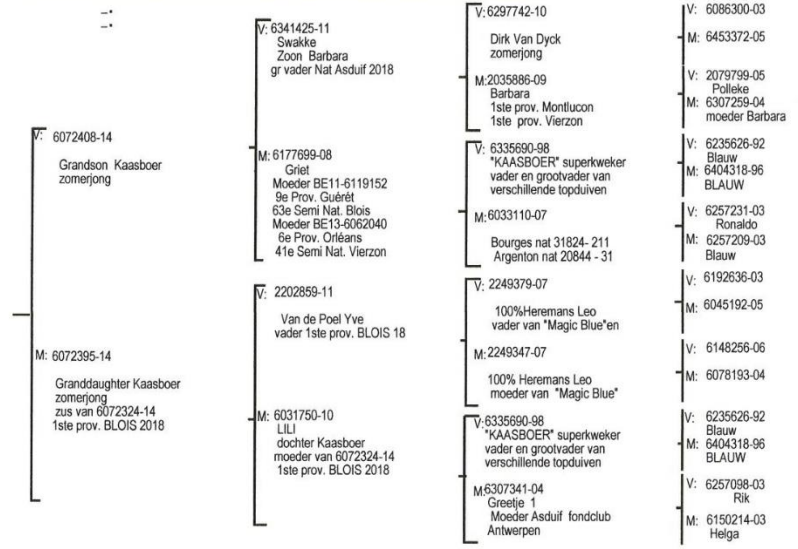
V: 6072408-14
Grandson Kaasboer
zomerjong

M: 6072395-14
Granddaughter Kaasboer
zomerjong
zus van 6072324-14
1ste prov. BLOIS 2018

V: 6341425-11
Swakke
Zoon Barbara
gr vader Nat Asduif 2018

M: 6177699-08
Griet
Moeder BE11-6119152
9e Prov. Guérêt
63e Semi Nat. Blois
Moeder BE13-6062040
6e Prov. Orléans
41e Semi Nat. Vierzon

V: 2202859-11
Van de Poel Yve
vader 1ste prov. BLOIS 18

M: 6031750-10
LILI
dochter Kaasboer
moeder van 6072324-14
1ste prov. BLOIS 2018

V: 6297742-10
Dirk Van Dyck
zomerjong

M: 2035886-09
Barbara
1ste prov. Montlucon
1ste prov. Vierzon

V: 6335690-98
"KAASBOER" superkweker
vader en grootvader van
verschillende topduiven

M: 6033110-07
Bourges nat 31824- 211
Argenton nat 20844 - 31

V: 2249379-07
100%Heremans Leo
vader van "Magic Blue"en

M: 2249347-07
100% Heremans Leo
moeder van "Magic Blue"

V: 6335690-98
"KAASBOER" superkweker
vader en grootvader van
verschillende topduiven

M: 6307341-04
Greetje 1
Moeder Asduif fondclub
Antwerpen

V: 6086300-03
M: 6453372-05
V: 2079799-05
Polleke
M: 6307259-04
moeder Barbara
V: 6235626-92
Blauw
M: 6404318-96
BLAUW
V: 6257231-03
Ronaldo
M: 6257209-03
Blauw
V: 6192636-03
M: 6045192-05
V: 6148256-06
M: 6078193-04
V: 6235626-92
Blauw
M: 6404318-96
BLAUW
V: 6257098-03
Rik
M: 6150214-03
Helga